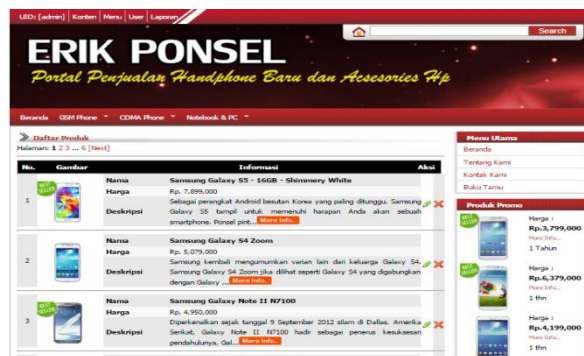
UID: [admin] | Konten | Menu | User | Laporan

Search

ERIK PONSEL

Portal Penjualan Handphone Baru dan Acesesories Hp

Beranda | GSM Phone | CDMA Phone | Notebook & PC

Daftar Produk

Halaman: 1 2 3 ... 6 [Next]

| No. | Gambar | Informasi | | Aksi |
|---|---|---|---|---|
| 1 | BEST SELLER | Nama | Samsung Galaxy S5 - 16GB - Shimmery White | |
| | | Harga | Rp. 7.899.000 | |
| | | Deskripsi | Sebagai perangkat Android besutan Korea yang paling ditunggu. Samsung Galaxy S5 tampil untuk memenuhi harapan Anda akan sebuah smartphone. Ponsel pint... More Info... | |
| 2 | | Nama | Samsung Galaxy S4 Zoom | |
| | | Harga | Rp. 5.079.000 | |
| | | Deskripsi | Samsung kembali mengumumkan varian lain dari keluarga Galaxy S4, Samsung Galaxy S4 Zoom jika dilihat seperti Galaxy S4 yang digabungkan dengan Galaxy ... More Info... | |
| 3 | BEST SELLER | Nama | Samsung Galaxy Note II N7100 | |
| | | Harga | Rp. 4.950.000 | |
| | | Deskripsi | Diperkenalkan sejak tanggal 9 September 2012 silam di Dallas, Amerika Serikat, Galaxy Note II N7100 hadir sebagai penerus kesuksesan pendahulunya, Gal... More Info... | |

Menu Utama
Beranda
Tentang Kami
Kontak Kami
Buku Tamu

Produk Promo
Harga :
Rp.3,799,000
More Info...
1 Tahun

Harga :
Rp.6,379,000
More Info...
1 thn

Harga :
Rp.4,199,000
More Info...
1 thn